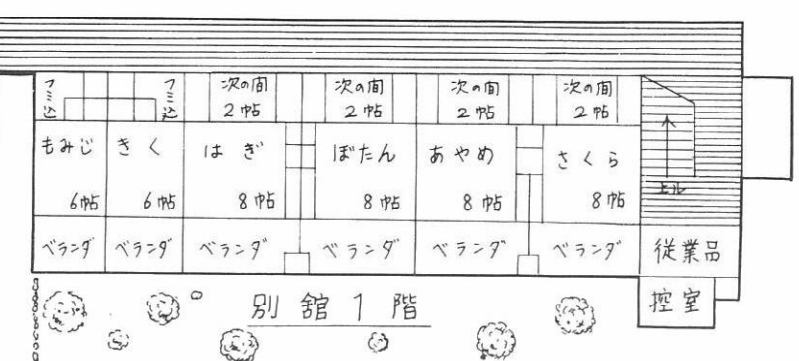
フミ込　フミ込　次の間 2帖　次の間 2帖　次の間 2帖　次の間 2帖

もみじ 6帖　きく 6帖　はぎ 8帖　ぼたん 8帖　あやめ 8帖　さくら 8帖

上ル

ベランダ　ベランダ　ベランダ　ベランダ　ベランダ　ベランダ　従業品

控室

別館1階